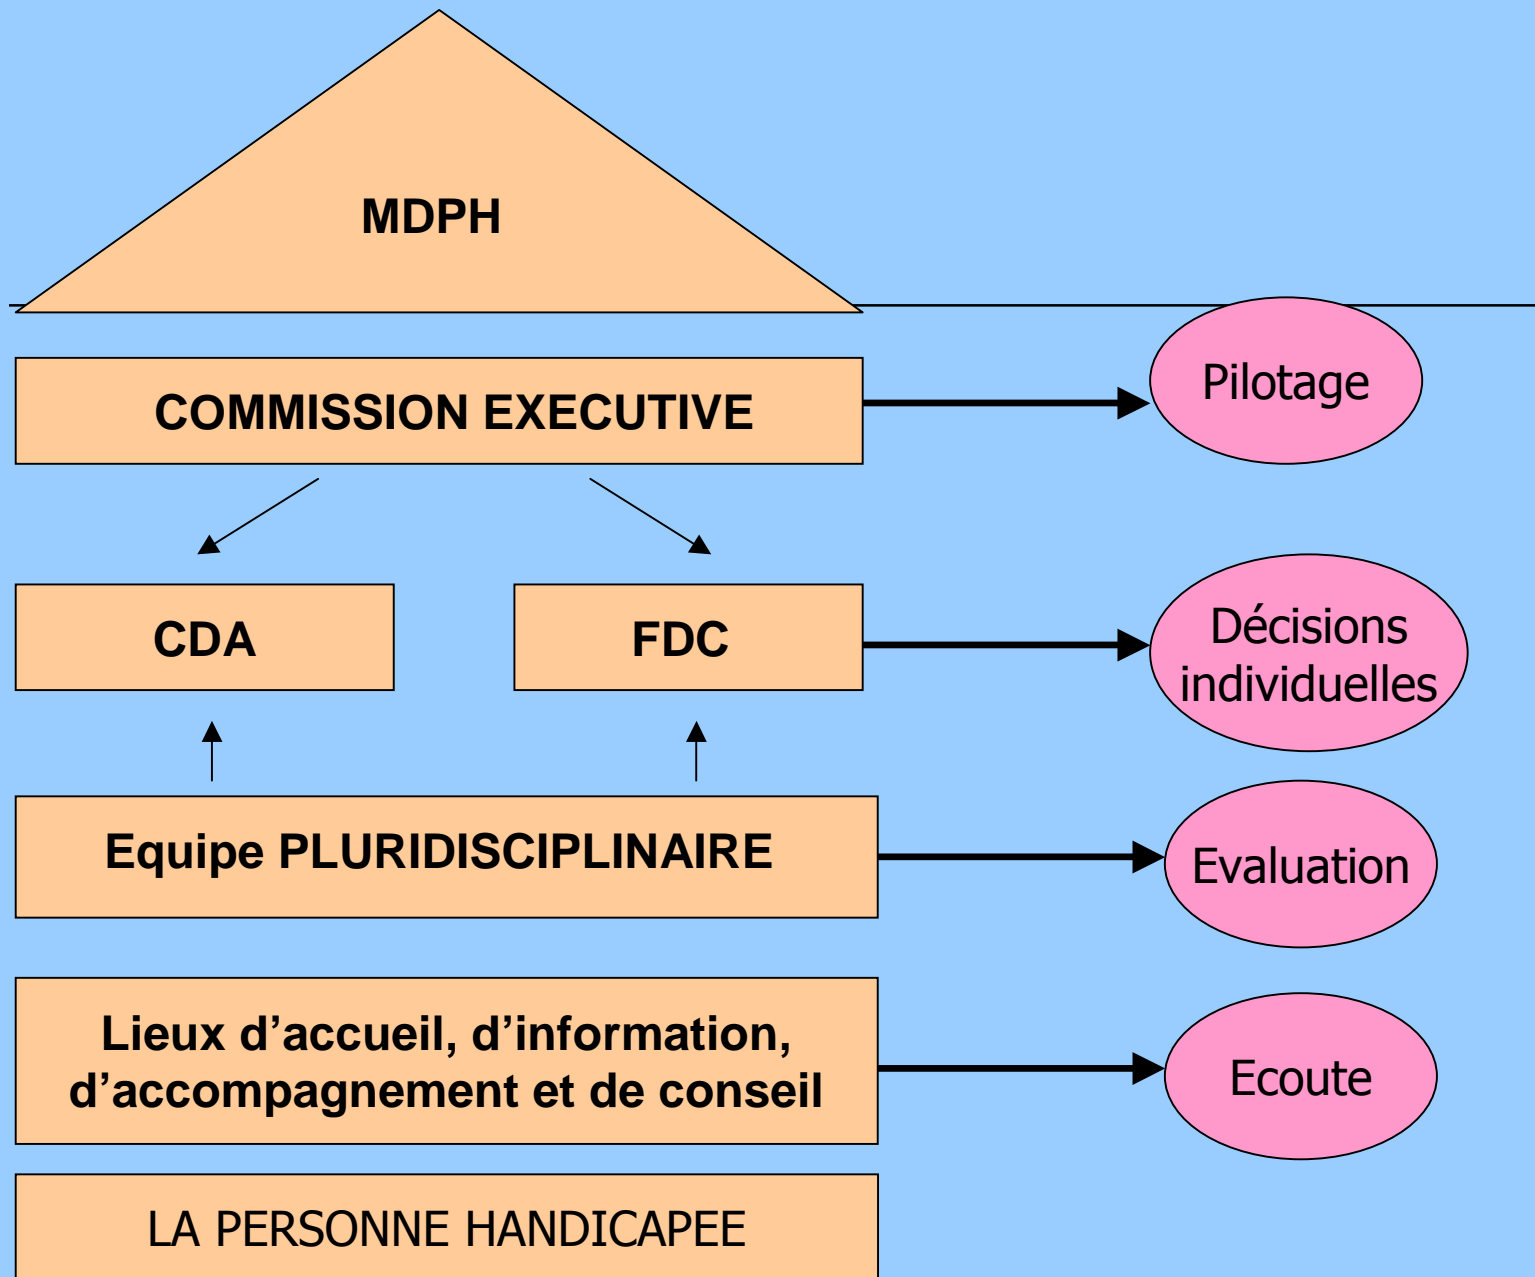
MDPH

COMMISSION EXECUTIVE

Pilotage

CDA

FDC

Décisions individuelles

Equipe PLURIDISCIPLINAIRE

Evaluation

Lieux d'accueil, d'information, d'accompagnement et de conseil

Ecoute

LA PERSONNE HANDICAPEE